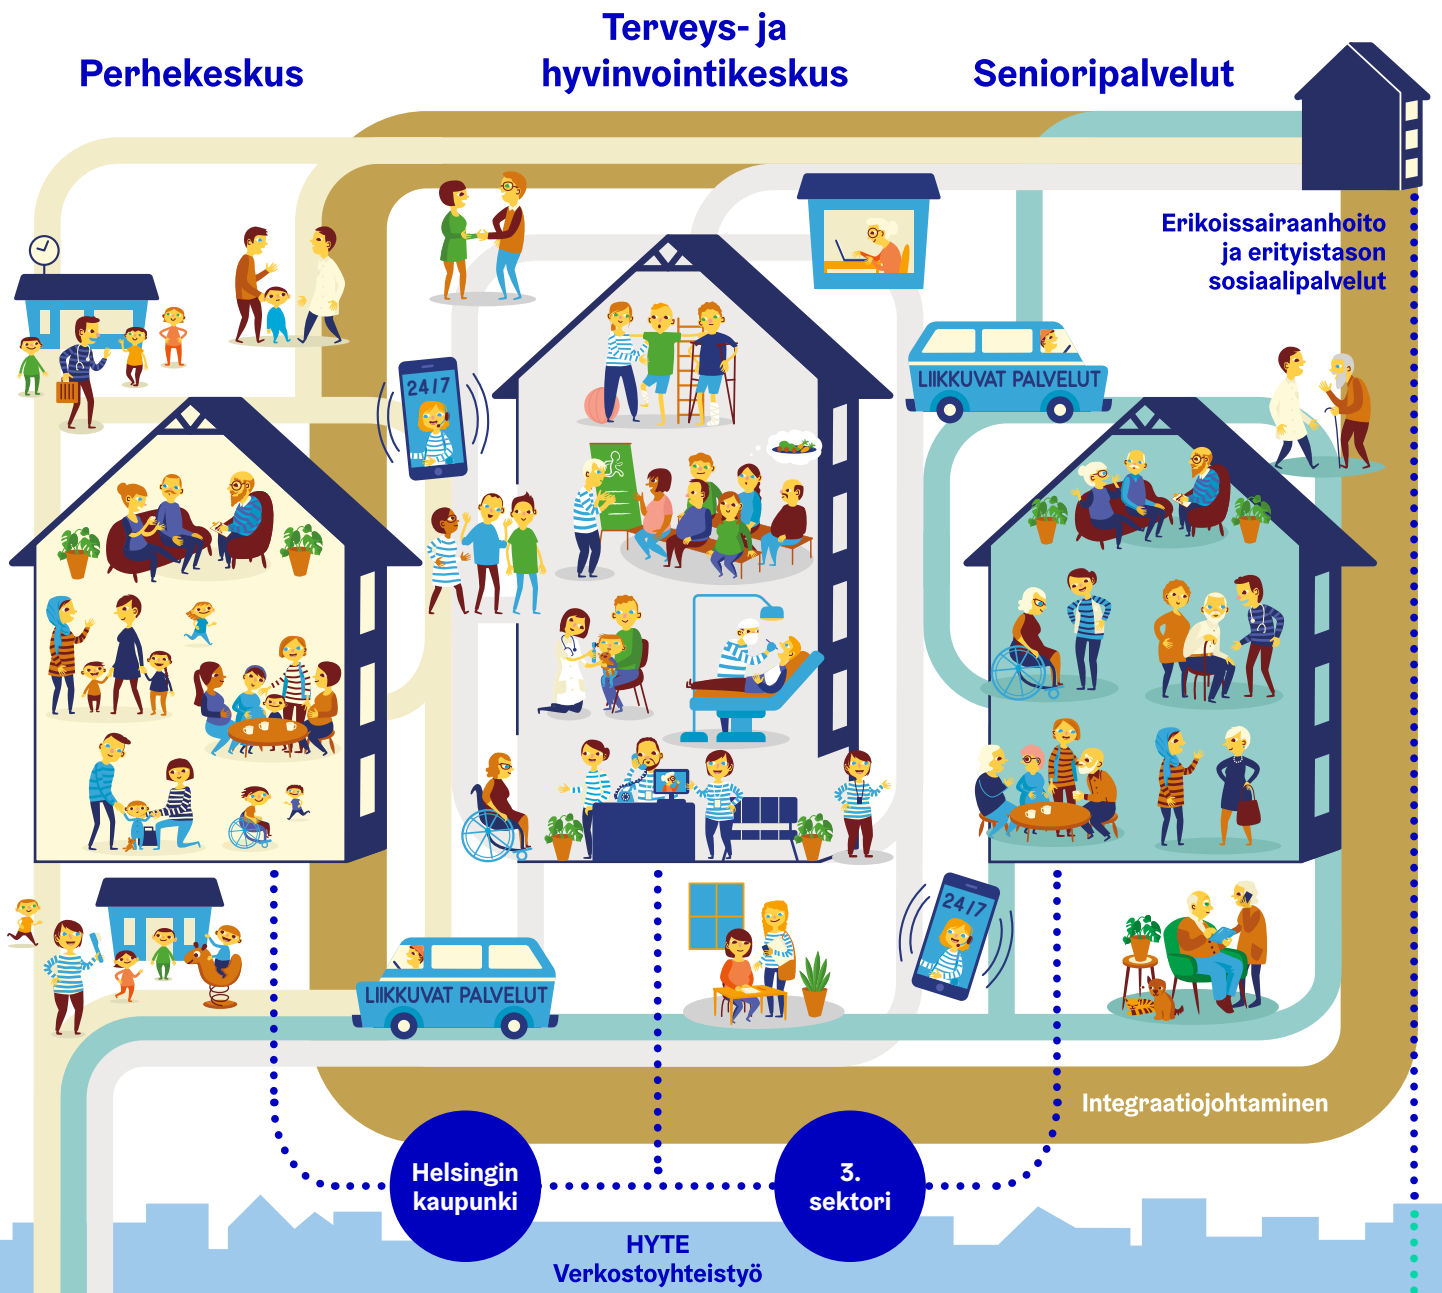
Perhekeskus

Terveys- ja hyvinvointikeskus

Senioripalvelut

Erikoissairaanhoito ja erityistason sosiaalipalvelut

24/7

LIIKKUVAT PALVELUT

24/7

LIIKKUVAT PALVELUT

Integraatiojohtaminen

Helsingin kaupunki

3. sektori

HYTE
Verkostoyhteistyö